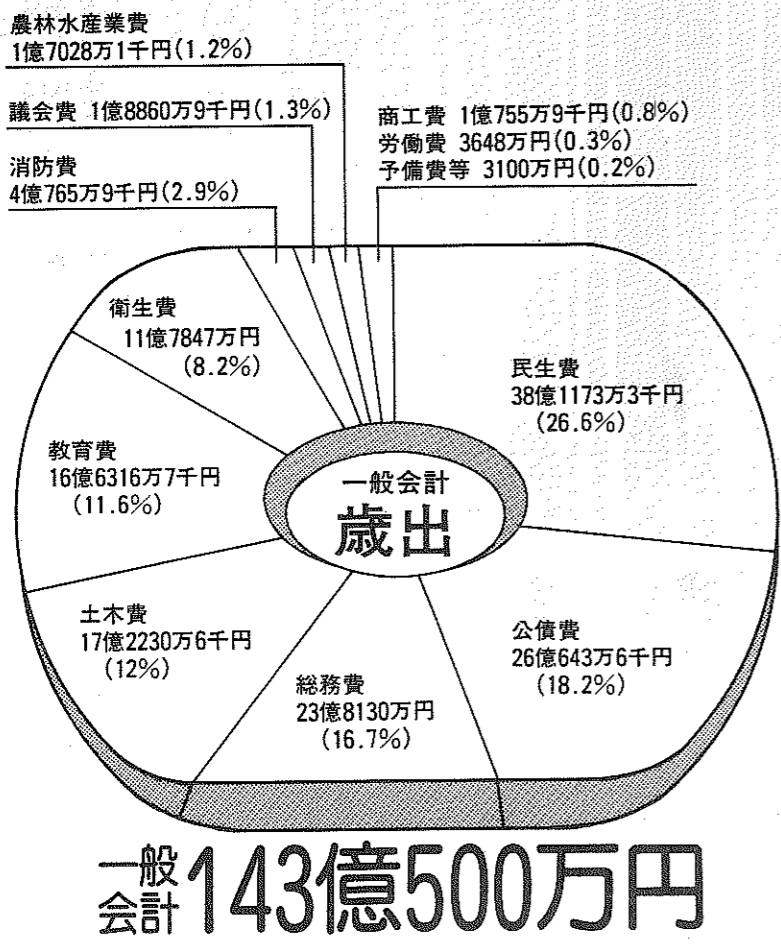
農林水産業費
1億7028万1千円(1.2%)

議会費 1億8860万9千円(1.3%)

消防費
4億765万9千円(2.9%)

商工費 1億755万9千円(0.8%)
労働費 3648万円(0.3%)
予備費等 3100万円(0.2%)

衛生費
11億7847万円
(8.2%)

民生費
38億1173万3千円
(26.6%)

教育費
16億6316万7千円
(11.6%)

一般会計
歳出

土木費
17億2230万6千円
(12%)

公債費
26億643万6千円
(18.2%)

総務費
23億8130万円
(16.7%)

一般会計 143億500万円